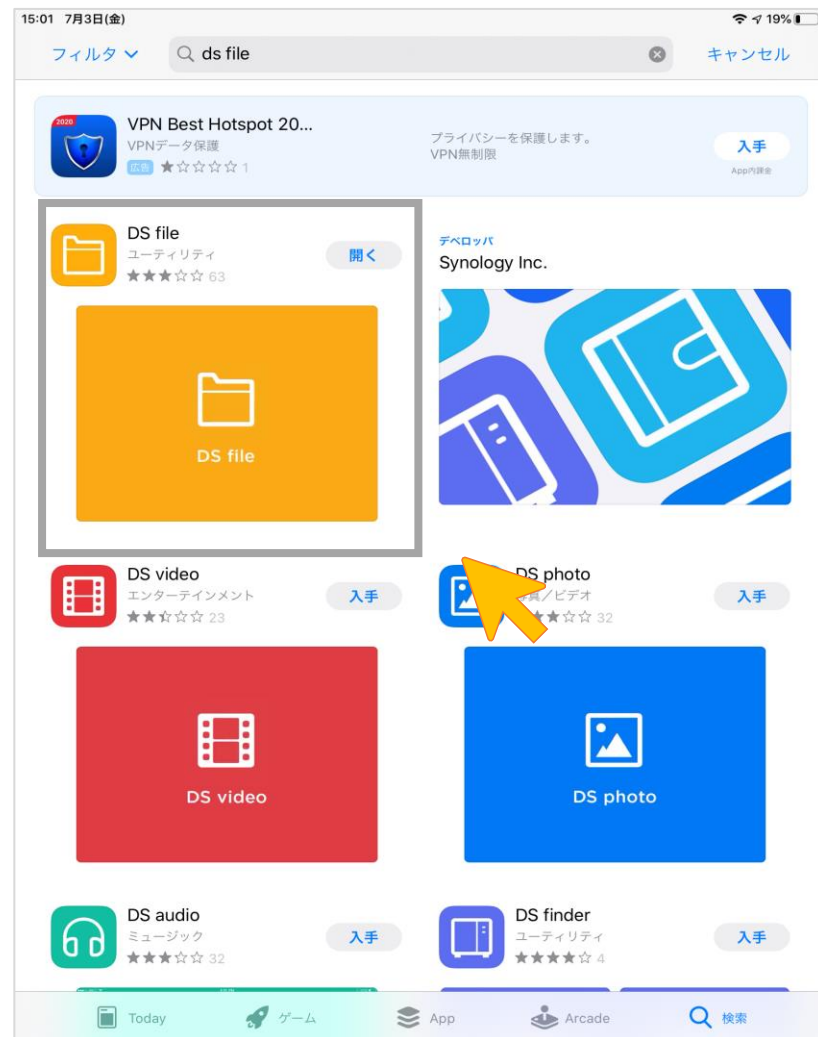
15:01 7月3日(金)

19%

フィルタ

ds file

キャンセル

2020

VPN Best Hotspot 20...

VPNデータ保護

広告 ★☆☆☆☆ 1

プライバシーを保護します。
VPN無制限

入手

App内課金

DS file

ユーティリティ

★★★☆☆ 63

開く

デベロッパ

Synology Inc.

DS file

DS video

エンターテインメント

★★☆☆☆ 23

入手

DS photo

写真／ビデオ

★★☆☆☆ 32

入手

DS video

DS photo

DS audio

ミュージック

★★★☆☆ 32

入手

DS finder

ユーティリティ

★★★★☆ 4

入手

Today

ゲーム

App

Arcade

検索